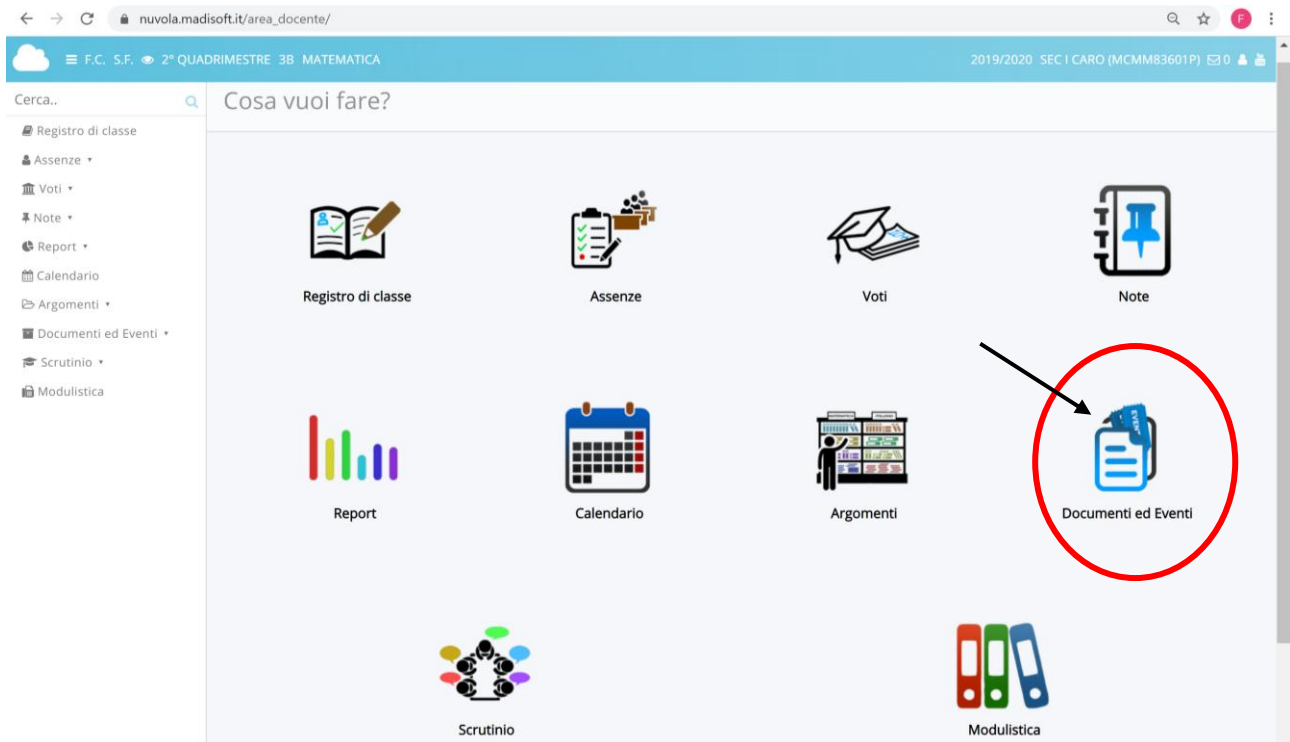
nuvola.madisoft.it/area_docente/

F

F.C. S.F. 2° QUADRIMESTRE 3B MATEMATICA

2019/2020 SEC I CARO (MCMM83601P) 0

Cerca..

Registro di classe
Assenze
Voti
Note
Report
Calendario
Argomenti
Documenti ed Eventi
Scrutinio
Modulistica

Cosa vuoi fare?

Registro di classe

Assenze

Voti

Note

Report

Calendario

Argomenti

Documenti ed Eventi

Scrutinio

Modulistica